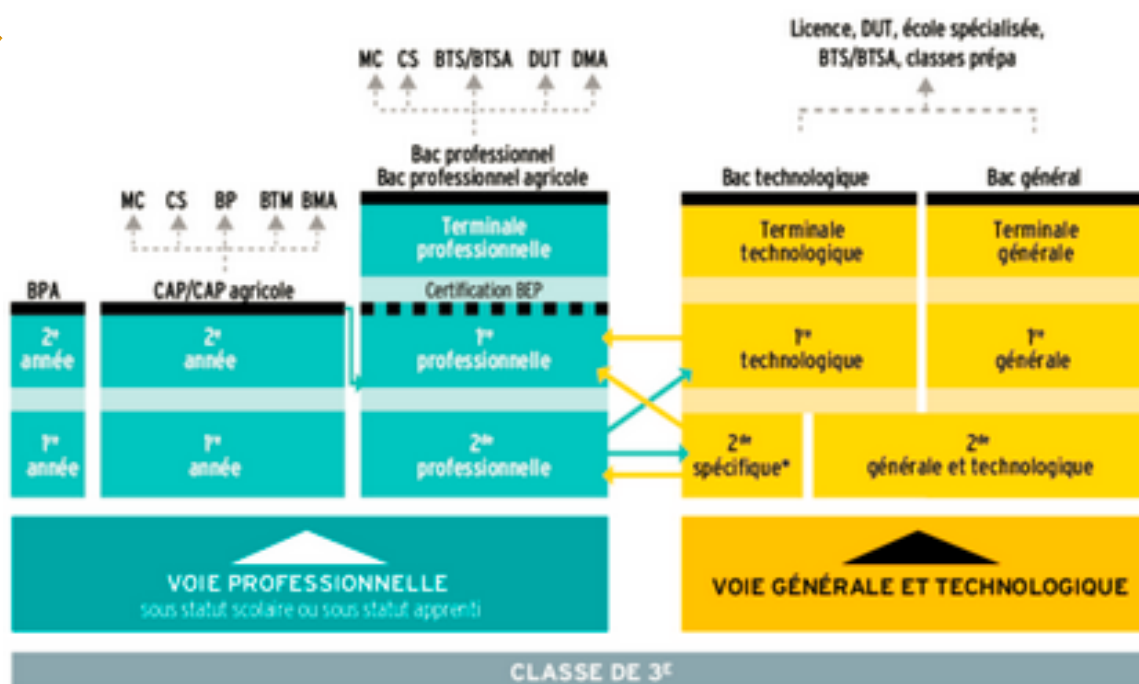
Licence, DUT, école spécialisée, BTS/BTSA, classes prépa

MC CS BTS/BTSA DUT DMA

Bac professionnel
Bac professionnel agricole

Bac technologique

Bac général

MC CS BP BTM BMA

Terminale professionnelle

Terminale technologique

Terminale générale

Certification BEP

BPA

CAP/CAP agricole

2$^e$ année

2$^e$ année

1$^{re}$ professionnelle

1$^{re}$ technologique

1$^{re}$ générale

1$^{re}$ année

1$^{re}$ année

2$^{de}$ professionnelle

2$^{de}$ spécifique*

2$^{de}$ générale et technologique

VOIE PROFESSIONNELLE
sous statut scolaire ou sous statut apprenti

VOIE GÉNÉRALE ET TECHNOLOGIQUE

CLASSE DE 3$^E$